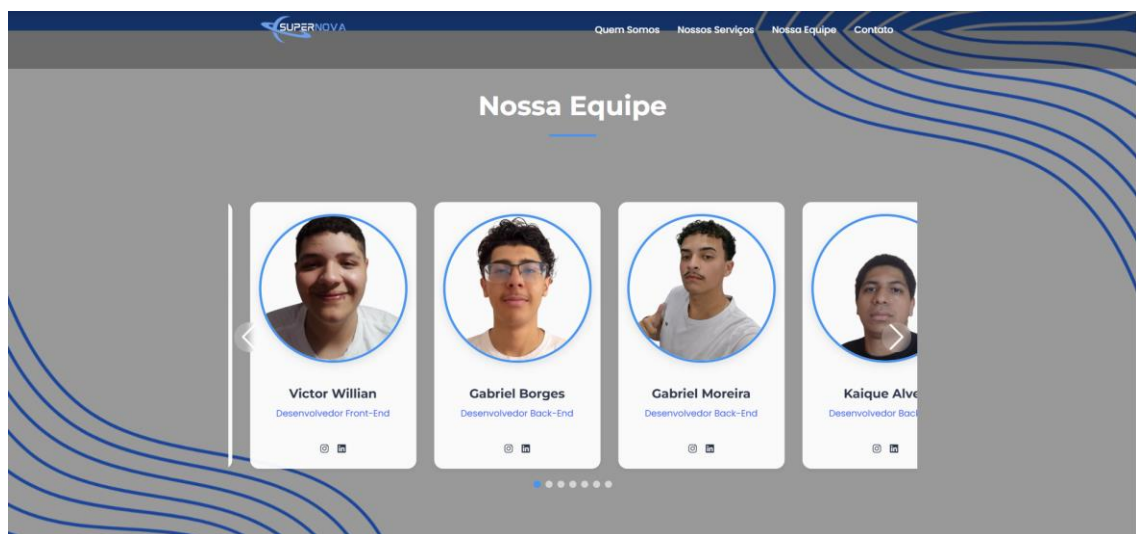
SUPERNOVA

Quem Somos Nossos Serviços Nossa Equipe Contato

Nossa Equipe

Victor Willian
Desenvolvedor Front-End

Gabriel Borges
Desenvolvedor Back-End

Gabriel Moreira
Desenvolvedor Back-End

Kaique Alve
Desenvolvedor Bac